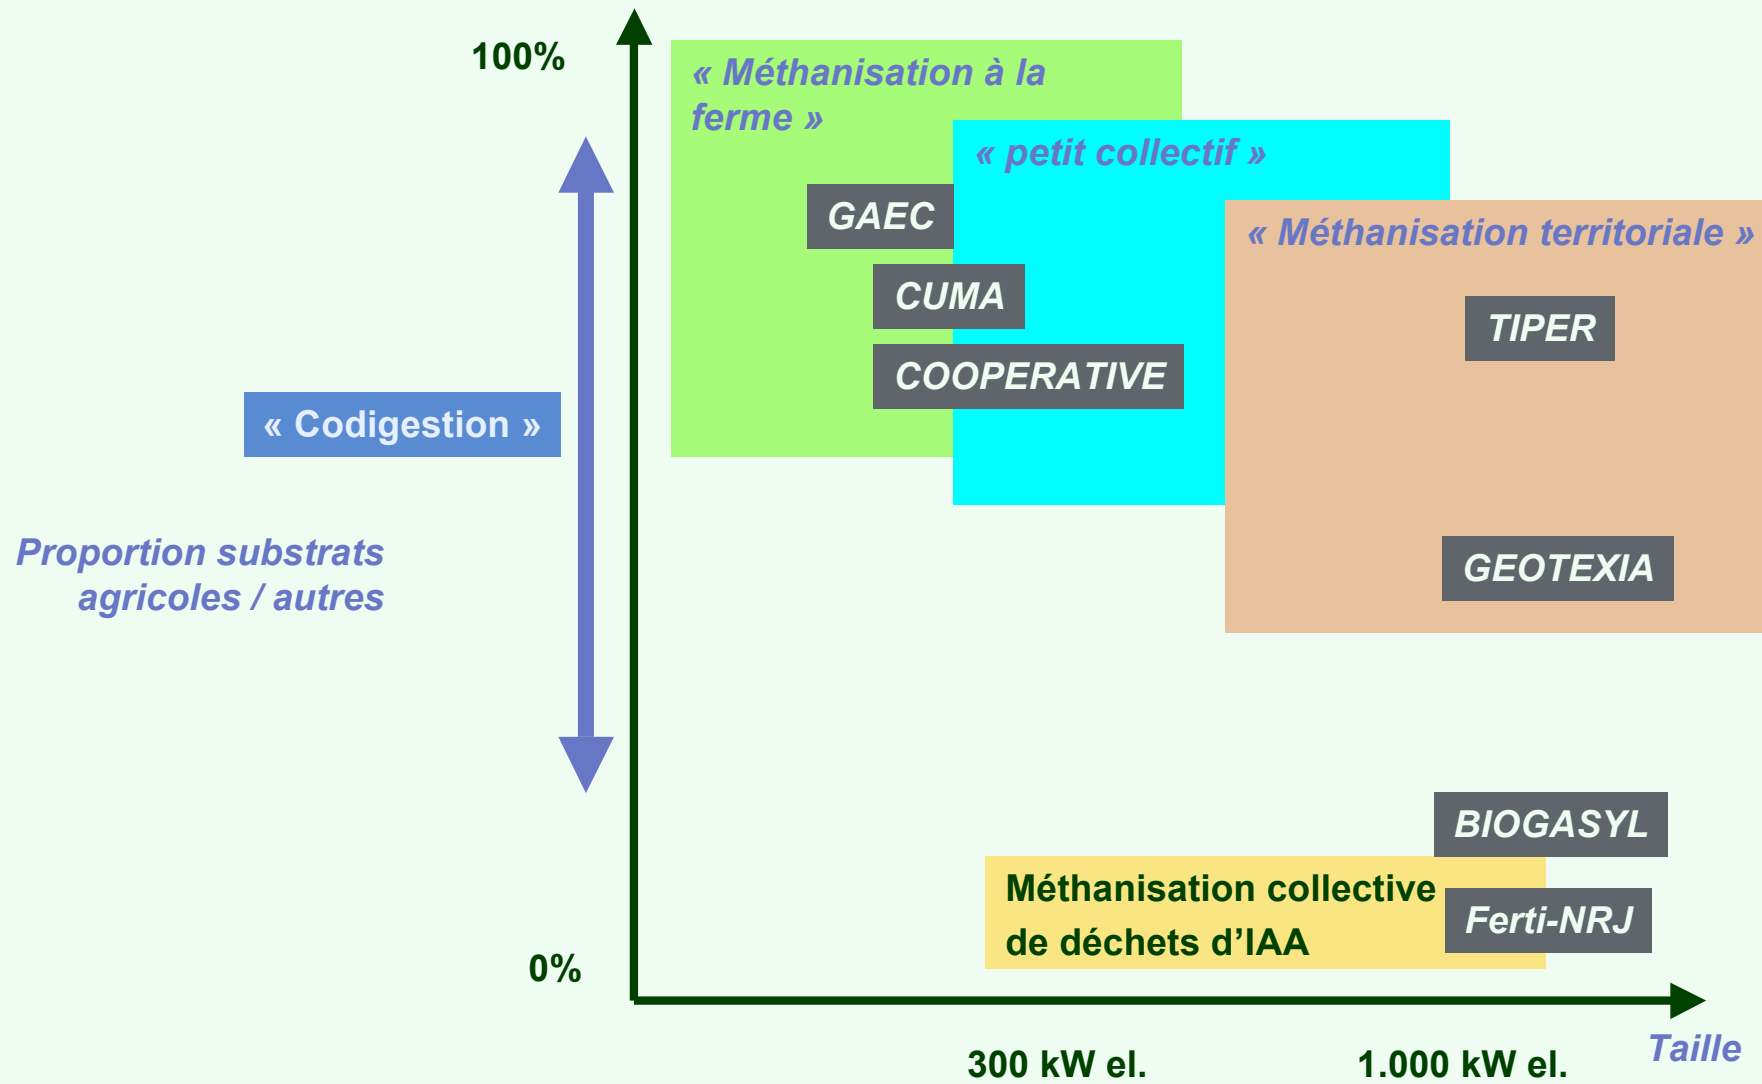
100%

« Méthanisation à la ferme »

« petit collectif »

GAEC

« Méthanisation territoriale »

CUMA

TIPER

COOPERATIVE

« Codigestion »

Proportion substrats agricoles / autres

GEOTEXIA

BIOGASYL

Méthanisation collective de déchets d'IAA

Ferti-NRJ

0%

300 kW el.

1.000 kW el.

Taille